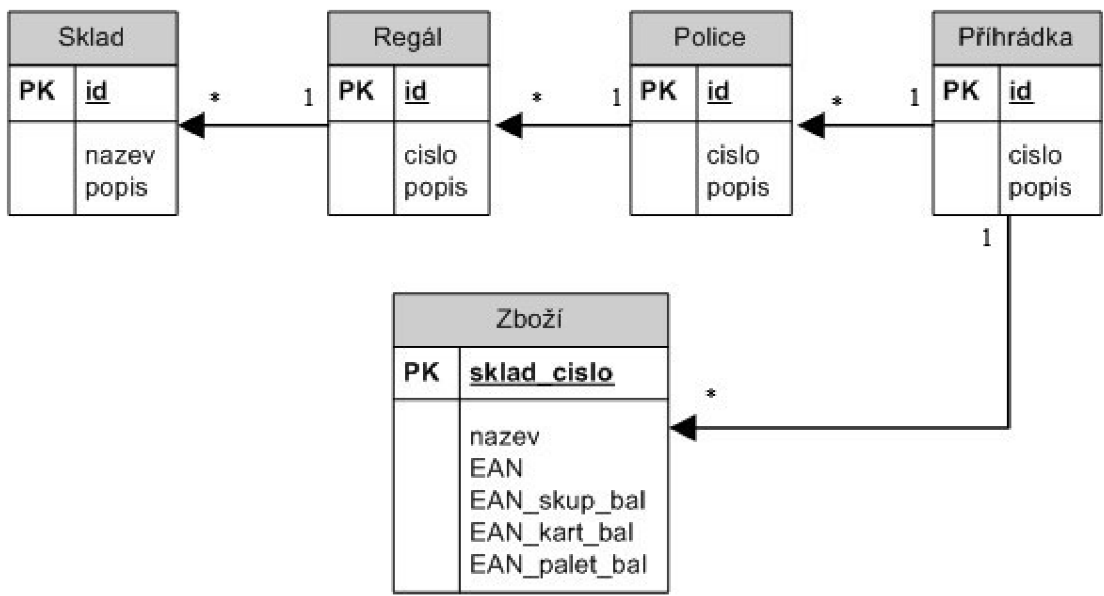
| Sklad | |
|---|---|
| PK | id |
| | nazev popis |

| Regál | |
|---|---|
| PK | id |
| | cislo popis |

| Police | |
|---|---|
| PK | id |
| | cislo popis |

| Přihrádka | |
|---|---|
| PK | id |
| | cislo popis |

| Zboží | |
|---|---|
| PK | sklad_cislo |
| | nazev EAN EAN_skup_bal EAN_kart_bal EAN_palet_bal |

*
1
*
1
*
1
1
*